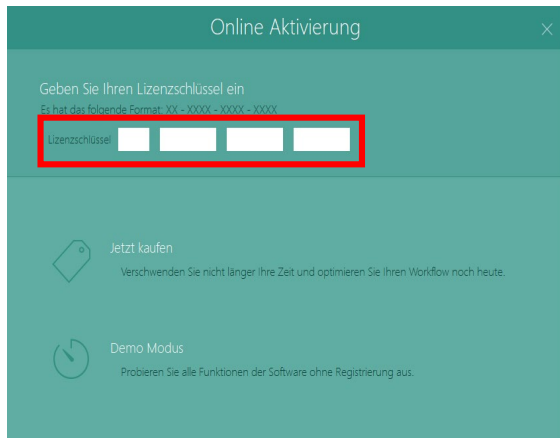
Online Aktivierung

Geben Sie Ihren Lizenzschlüssel ein
Es hat das folgende Format: XX - XXXX - XXXX - XXXX

Lizenzschlüssel

Jetzt kaufen
Verschwenden Sie nicht länger Ihre Zeit und optimieren Sie Ihren Workflow noch heute.

Demo Modus
Probieren Sie alle Funktionen der Software ohne Registrierung aus.